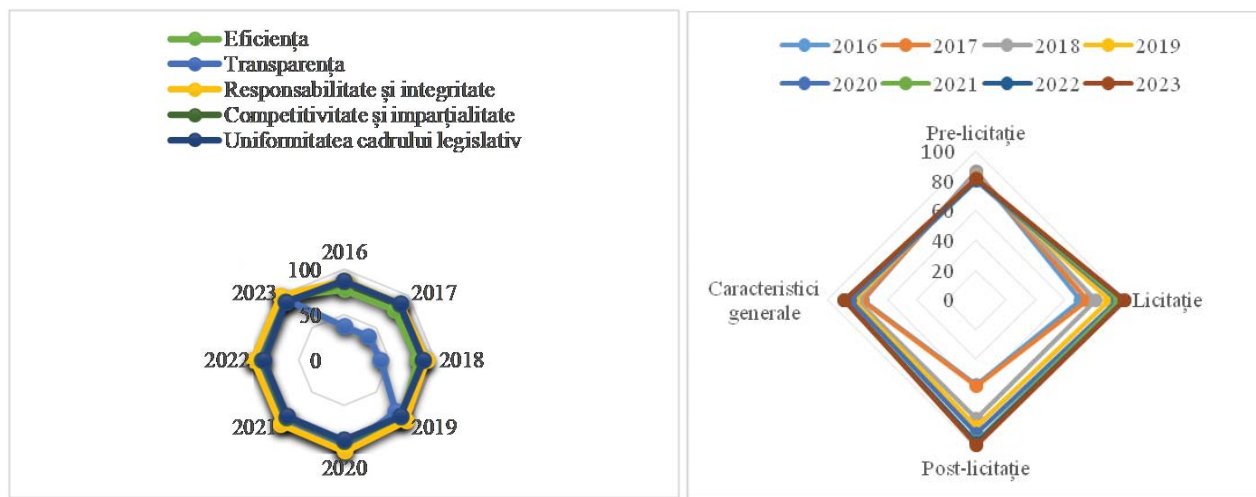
Eficiența
Transparența
Responsabilitate și integritate
Competitivitate și imparțialitate
Uniformitatea cadrului legislativ

2016
100
2017
2023
50
0
2018
2022
2021
2019
2020

2016 2017 2018 2019
2020 2021 2022 2023

Pre-licitație
100
80
60
40
20
0
Caracteristici generale
Licitație
Post-licitație